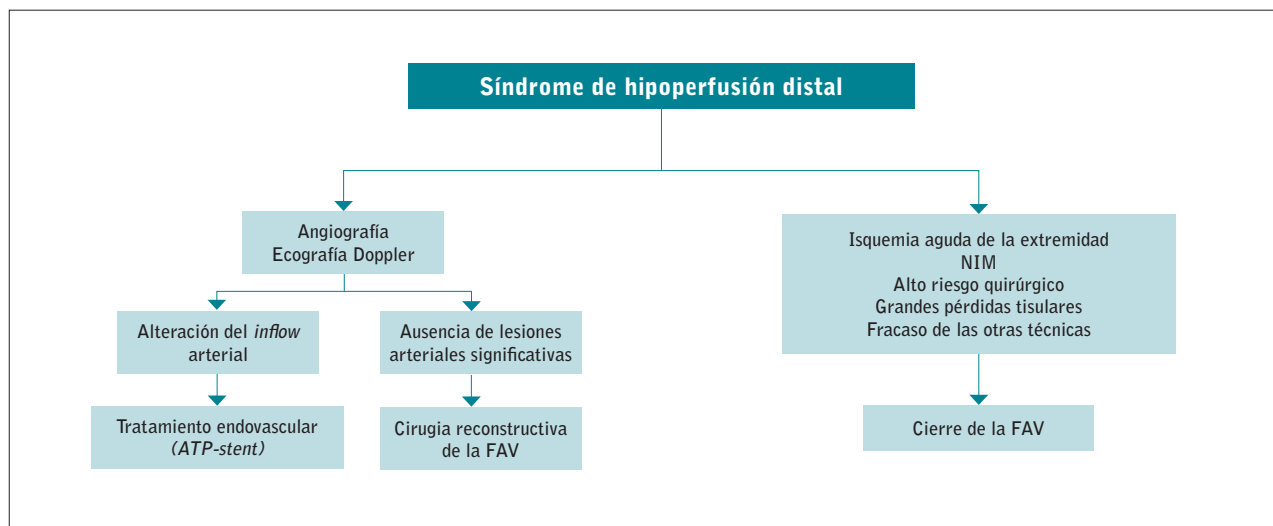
Síndrome de hipoperfusión distal

Angiografía
Ecografía Doppler

Alteración del *inflow* arterial

Tratamiento endovascular (*ATP-stent*)

Ausencia de lesiones arteriales significativas

Cirugia reconstructiva de la FAV

Isquemia aguda de la extremidad
NIM
Alto riesgo quirúrgico
Grandes pérdidas tisulares
Fracaso de las otras técnicas

Cierre de la FAV